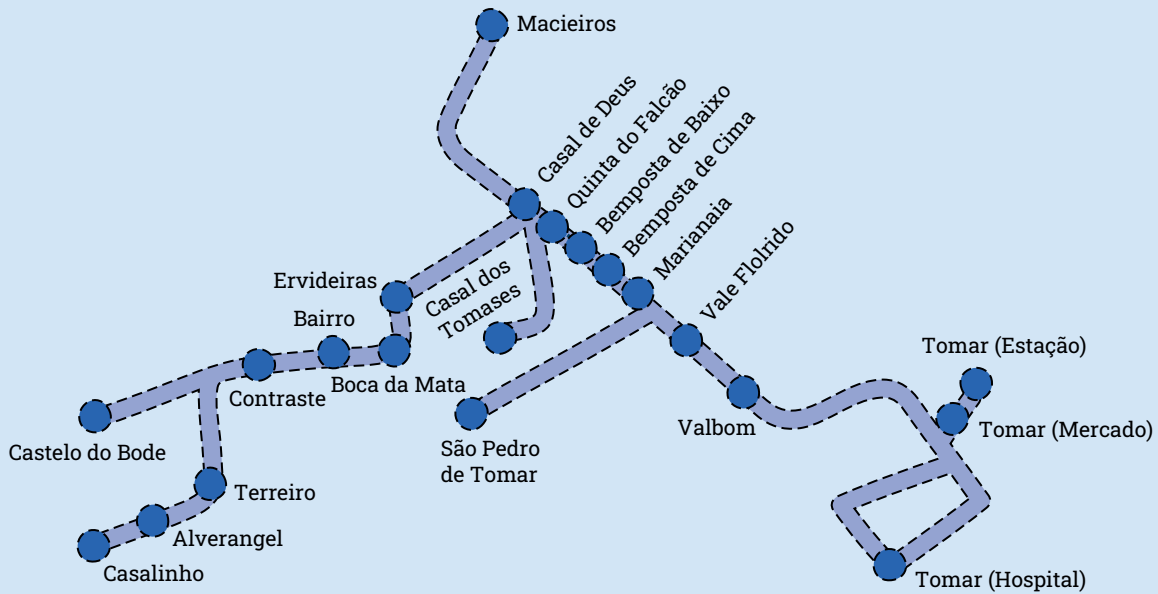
Macieiros

Casal de Deus

Quinta do Falcão

Bemposta de Baixo

Bemposta de Cima

Marianaia

Vale Florido

Ervideiras

Casal dos Tomases

Bairro

Boca da Mata

Contraste

Castelo do Bode

Terreiro

Alverangel

Casalinho

São Pedro de Tomar

Valbom

Tomar (Estação)

Tomar (Mercado)

Tomar (Hospital)